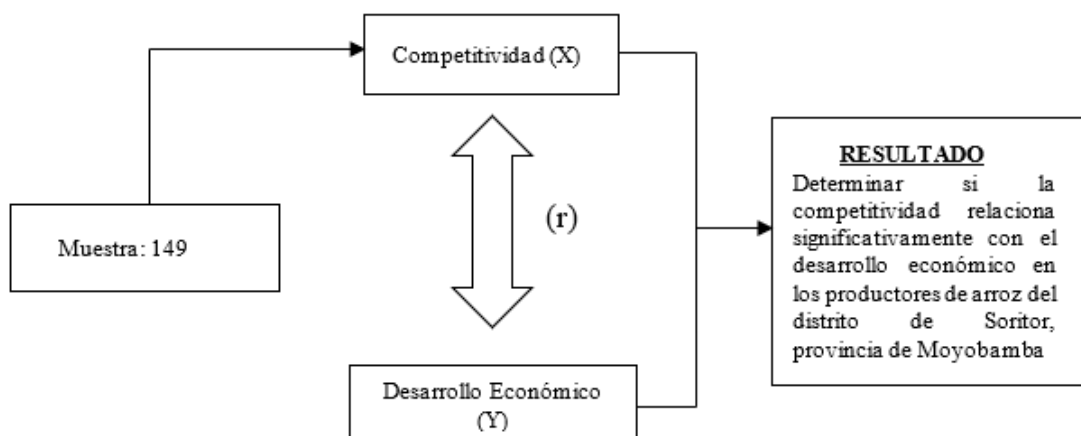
Competitividad (X)

Muestra: 149

(r)

Desarrollo Económico (Y)

RESULTADO

Determinar si la competitividad relaciona significativamente con el desarrollo económico en los productores de arroz del distrito de Soritor, provincia de Moyobamba